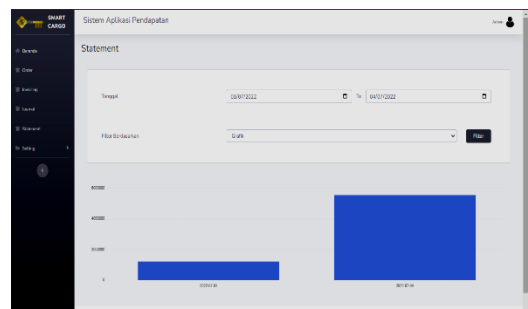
SMART CARGO

Sistem Aplikasi Pendapatan

Admin

Beranda

Order

Tracking

Laporan

Statement

Setting

Statement

Tanggal

08/07/2022

To

04/07/2022

Filter Berdasarkan

Grafik

Filter

600000

400000

200000

0

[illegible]

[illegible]